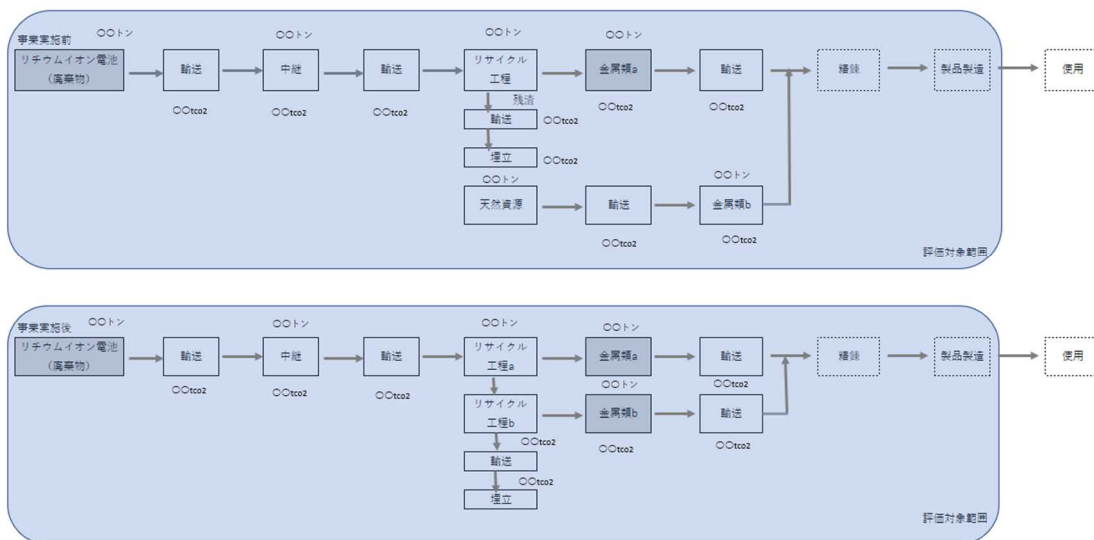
事業実施前

〇〇トン
リチウムイオン電池
（廃棄物）

輸送
〇〇tco2

〇〇トン
中継
〇〇tco2

輸送
〇〇tco2

〇〇トン
リサイクル
工程

残渣
輸送
〇〇tco2

埋立
〇〇tco2

〇〇トン
天然資源

輸送
〇〇tco2

〇〇トン
金属類a
〇〇tco2

輸送
〇〇tco2

〇〇トン
金属類b
〇〇tco2

精錬

製品製造

使用

評価対象範囲

事業実施後

〇〇トン
リチウムイオン電池
（廃棄物）

輸送
〇〇tco2

〇〇トン
中継
〇〇tco2

輸送
〇〇tco2

〇〇トン
リサイクル
工程a

リサイクル
工程b
〇〇tco2

輸送
〇〇tco2

埋立

〇〇トン
金属類a

〇〇トン
金属類b
〇〇tco2

輸送
〇〇tco2

輸送
〇〇tco2

精錬

製品製造

使用

評価対象範囲